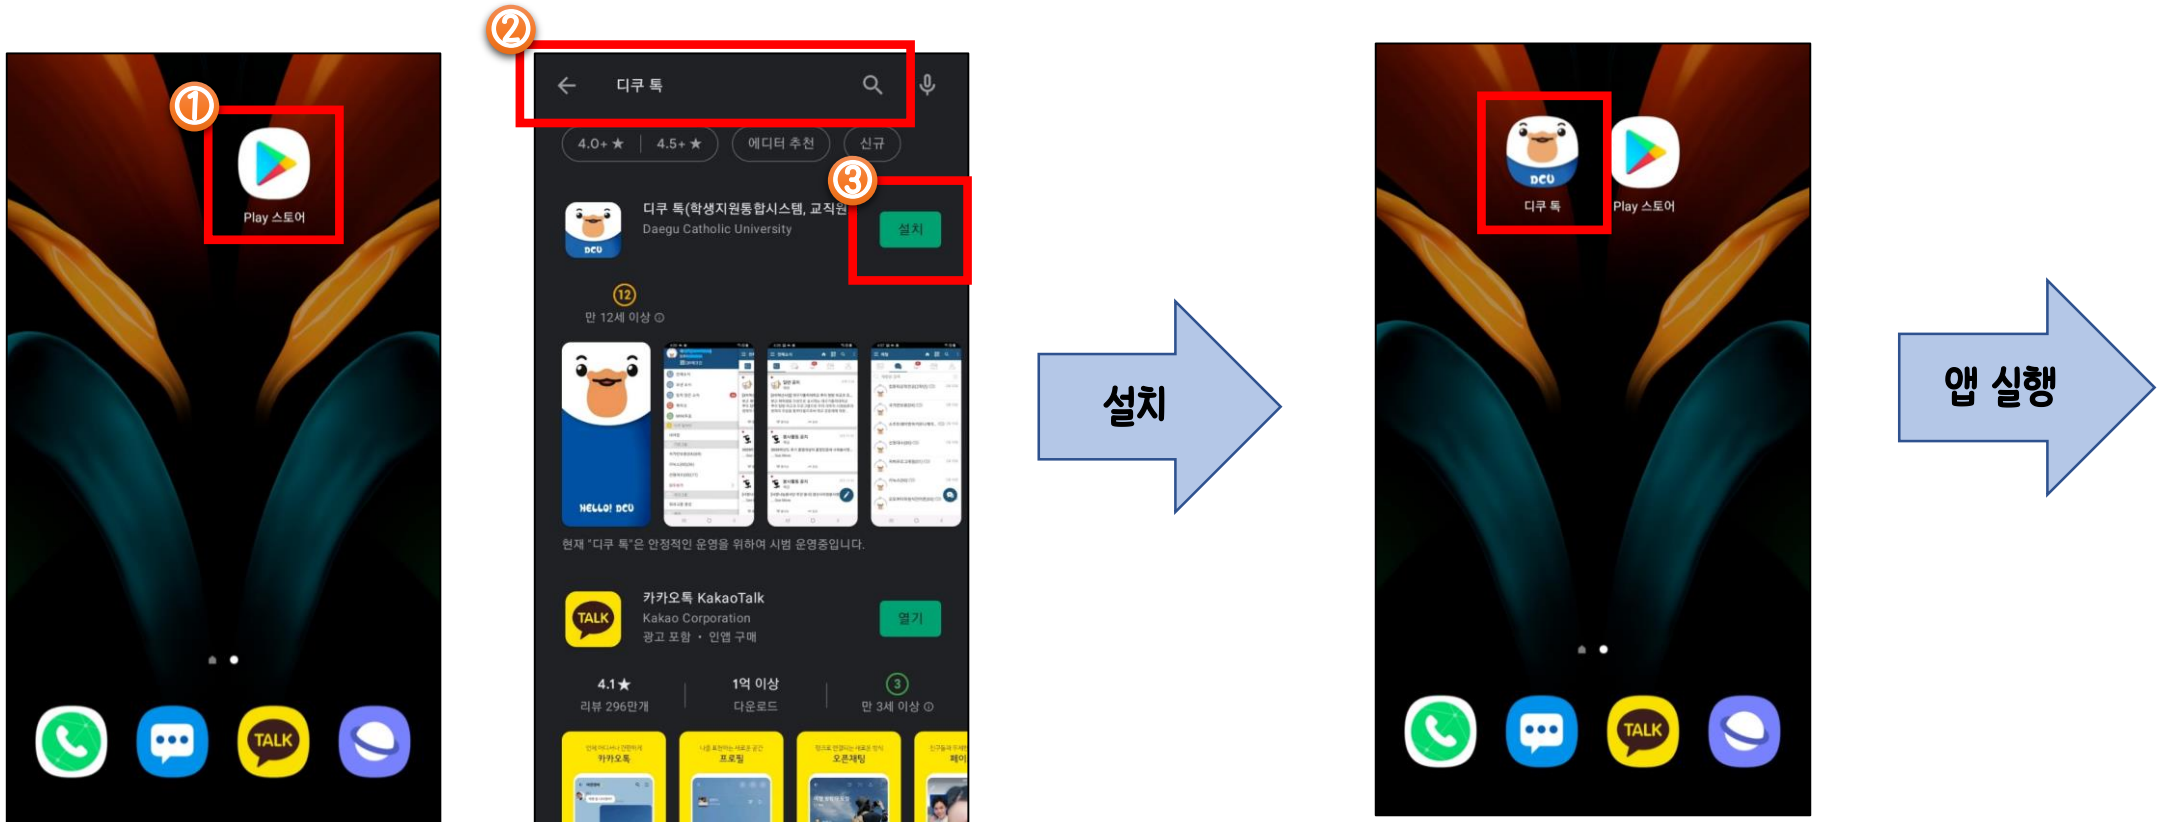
①
Play 스토어

TALK

②
디쿠 톡
4.0+ ★ | 4.5+ ★
에디터 추천
신규
③
디쿠 톡(학생지원통합시스템, 교직원
Daegu Catholic University
설치
DCU
12
만 12세 이상
HELLO! DCU
현재 "디쿠 톡"은 안정적인 운영을 위하여 시범 운영중입니다.
TALK
카카오톡 KakaoTalk
Kakao Corporation
광고 포함 • 인앱 구매
열기
4.1★
리뷰 296만개
1억 이상
다운로드
3
만 3세 이상
카카오톡
프로필
오픈채팅
페이

설치

DCU
디쿠 톡
Play 스토어
TALK

앱 실행